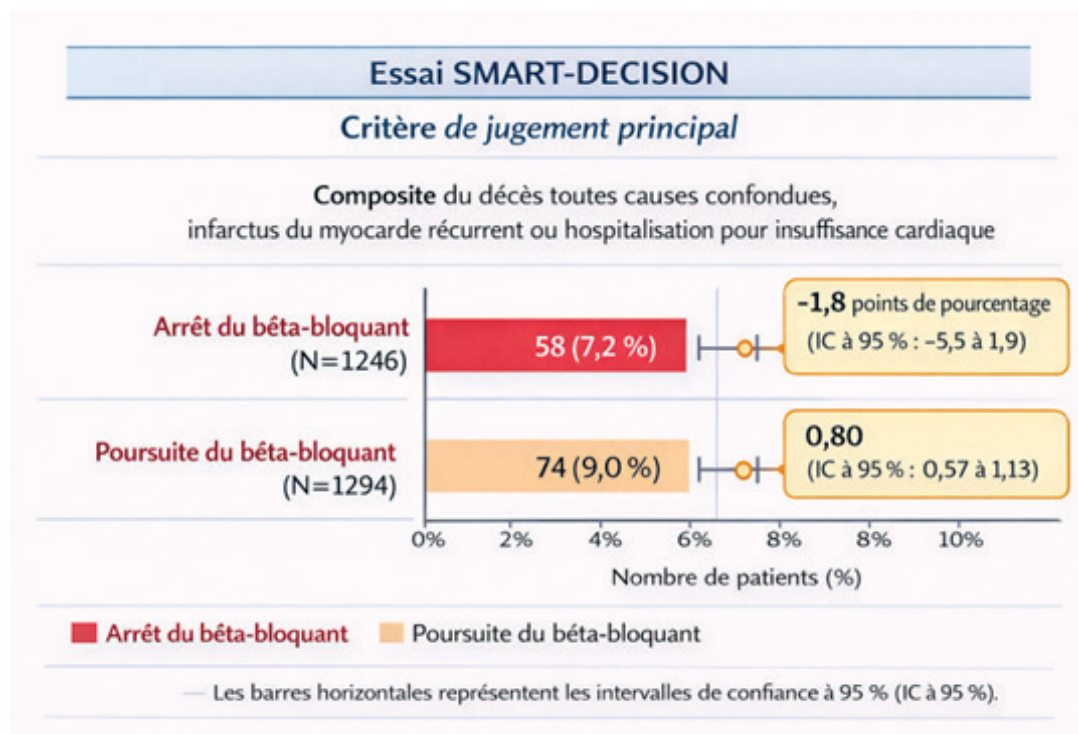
Essai SMART-DECISION

Critère de jugement principal

Composite du décès toutes causes confondues, infarctus du myocarde récurrent ou hospitalisation pour insuffisance cardiaque

Arrêt du bêta-bloquant (N=1246)

58 (7,2 %)

-1,8 points de pourcentage (IC à 95 % : -5,5 à 1,9)

Poursuite du bêta-bloquant (N=1294)

74 (9,0 %)

0,80 (IC à 95 % : 0,57 à 1,13)

0% 2% 4% 6% 8% 8% 10%

Nombre de patients (%)

Arrêt du bêta-bloquant Poursuite du bêta-bloquant

Les barres horizontales représentent les intervalles de confiance à 95 % (IC à 95 %).